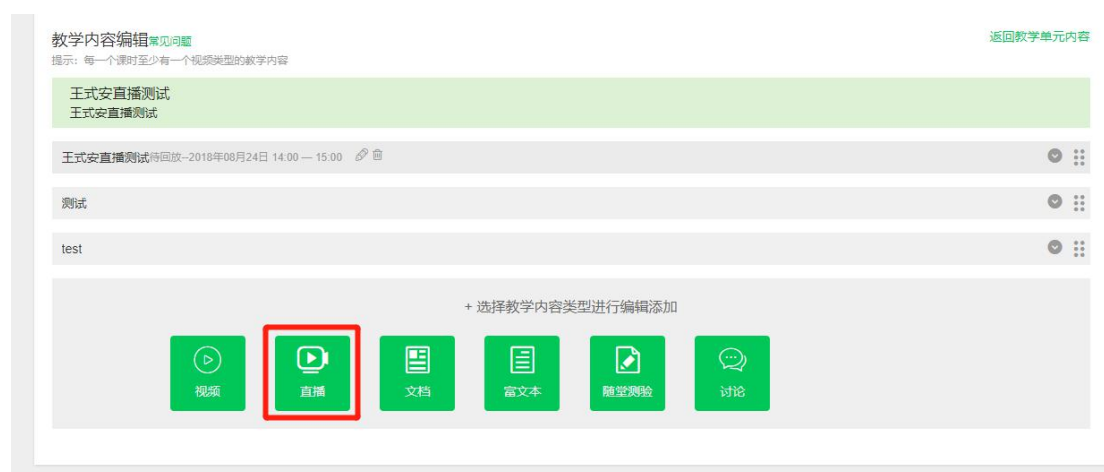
教学内容编辑常见问题
提示：每一个课时至少有一个视频类型的教学内容

返回教学单元内容

王式安直播测试
王式安直播测试

王式安直播测试待回放--2018年08月24日 14:00 — 15:00

测试

test

+ 选择教学内容类型进行编辑添加

视频

直播

文档

富文本

随堂测验

讨论